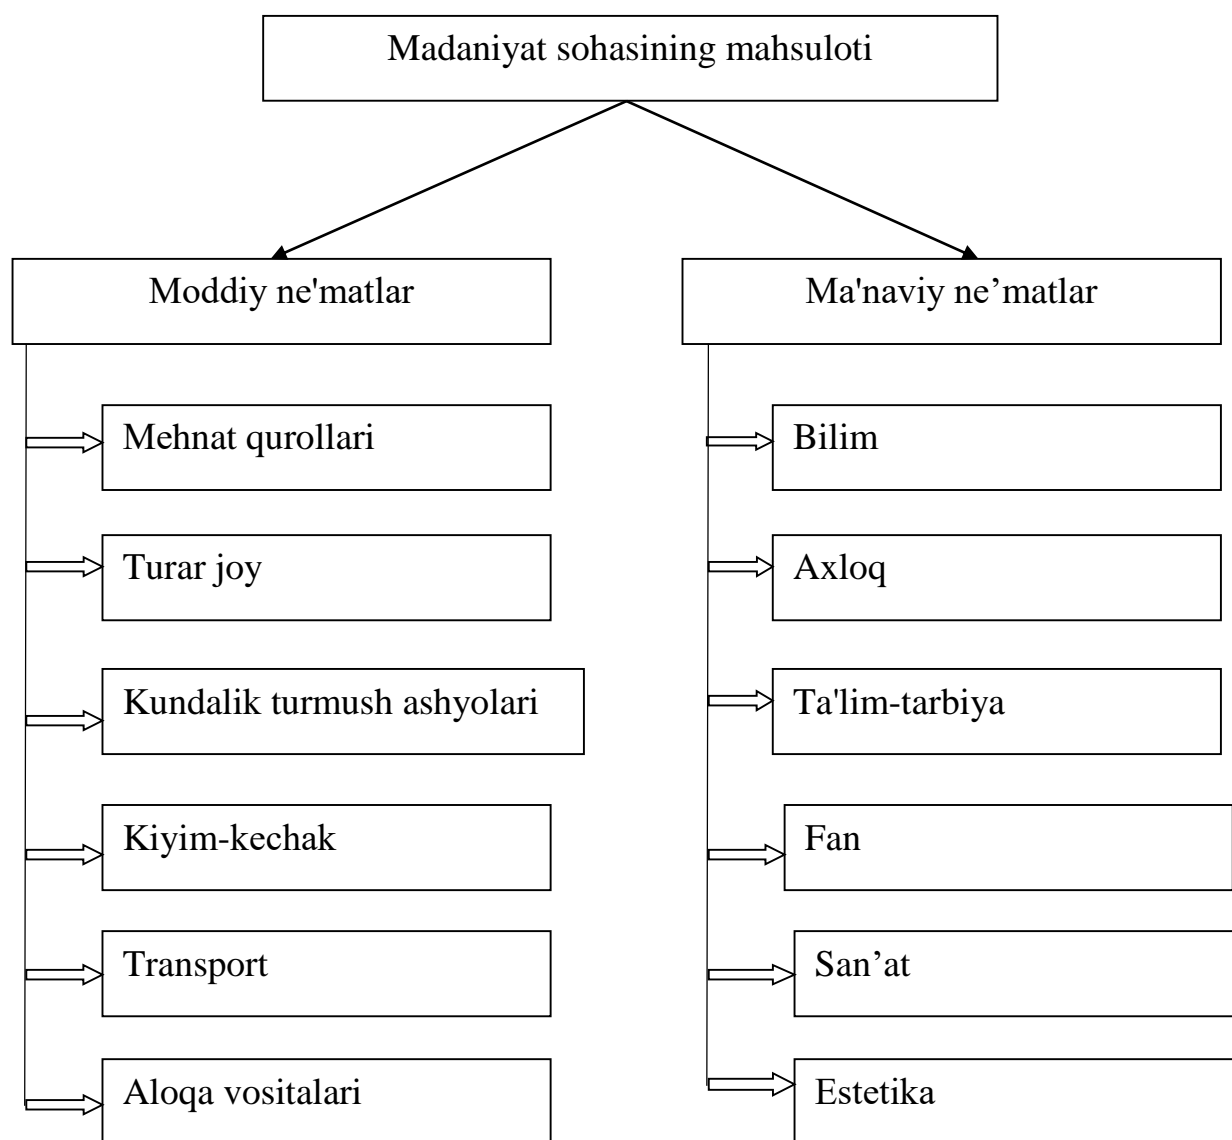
Madaniyat sohasining mahsuloti

Moddiy ne'matlar

Mehnat qurollari

Turar joy

Kundalik turmush ashyolari

Kiyim-kechak

Transport

Aloqa vositalari

Ma'naviy ne’matlar

Bilim

Axloq

Ta'lim-tarbiya

Fan

San’at

Estetika